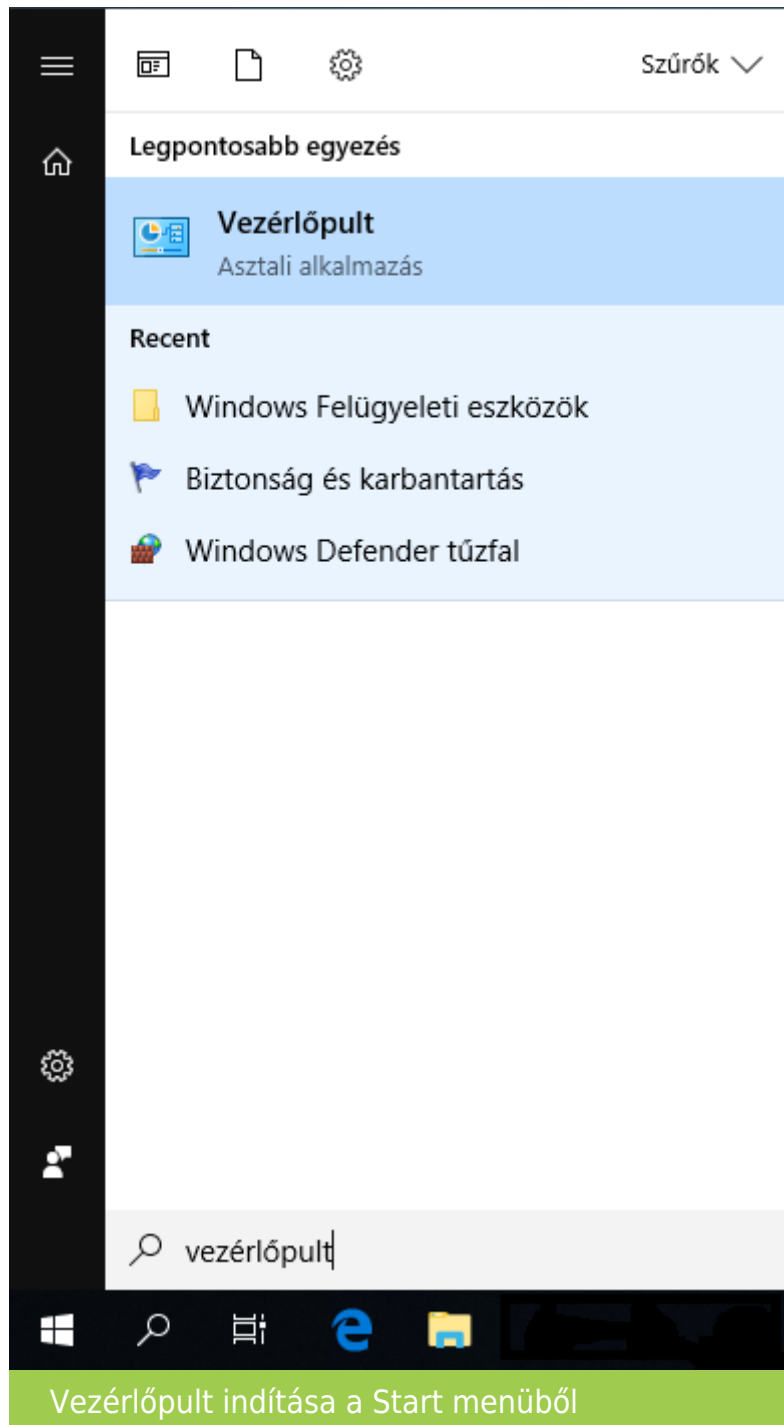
Szűrők

Legpontosabb egyezés

Vezérlőpult
Asztali alkalmazás

Recent

Windows Felügyeleti eszközök

Biztonság és karbantartás

Windows Defender tűzfal

vezérlőpult

Vezérlőpult indítása a Start menüből